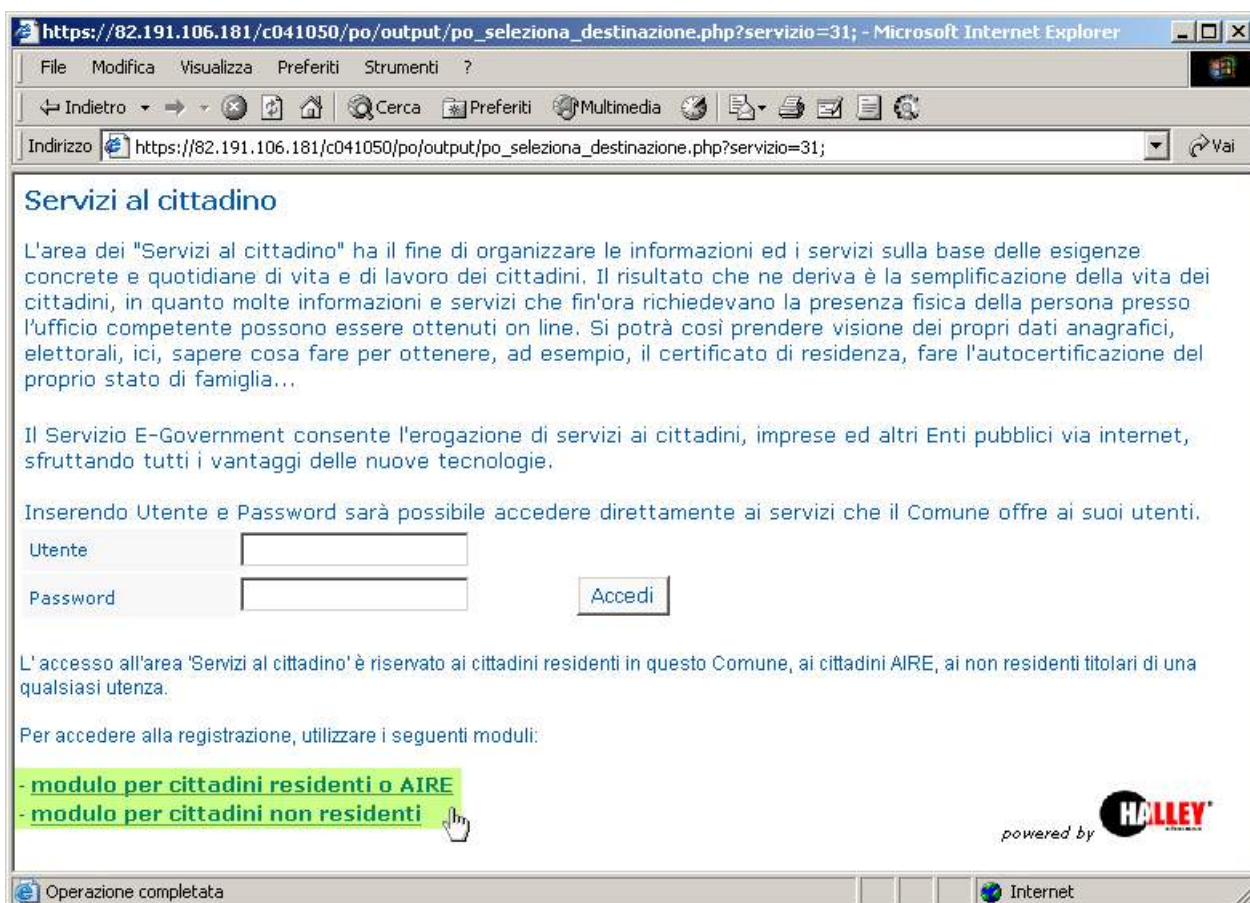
https://82.191.106.181/c041050/po/output/po_seleziona_destinazione.php?servizio=31; - Microsoft Internet Explorer

File Modifica Visualizza Preferiti Strumenti ?

Indietro Cerca Preferiti Multimedia

Indirizzo https://82.191.106.181/c041050/po/output/po_seleziona_destinazione.php?servizio=31; Vai

Servizi al cittadino

L'area dei "Servizi al cittadino" ha il fine di organizzare le informazioni ed i servizi sulla base delle esigenze concrete e quotidiane di vita e di lavoro dei cittadini. Il risultato che ne deriva è la semplificazione della vita dei cittadini, in quanto molte informazioni e servizi che fin'ora richiedevano la presenza fisica della persona presso l'ufficio competente possono essere ottenuti on line. Si potrà così prendere visione dei propri dati anagrafici, elettorali, ici, sapere cosa fare per ottenere, ad esempio, il certificato di residenza, fare l'autocertificazione del proprio stato di famiglia...

Il Servizio E-Government consente l'erogazione di servizi ai cittadini, imprese ed altri Enti pubblici via internet, sfruttando tutti i vantaggi delle nuove tecnologie.

Inserendo Utente e Password sarà possibile accedere direttamente ai servizi che il Comune offre ai suoi utenti.

Utente

Password

Accedi

L' accesso all'area 'Servizi al cittadino' è riservato ai cittadini residenti in questo Comune, ai cittadini AIRE, ai non residenti titolari di una qualsiasi utenza.

Per accedere alla registrazione, utilizzare i seguenti moduli:

- modulo per cittadini residenti o AIRE
- modulo per cittadini non residenti

powered by HALLEY

Operazione completata

Internet